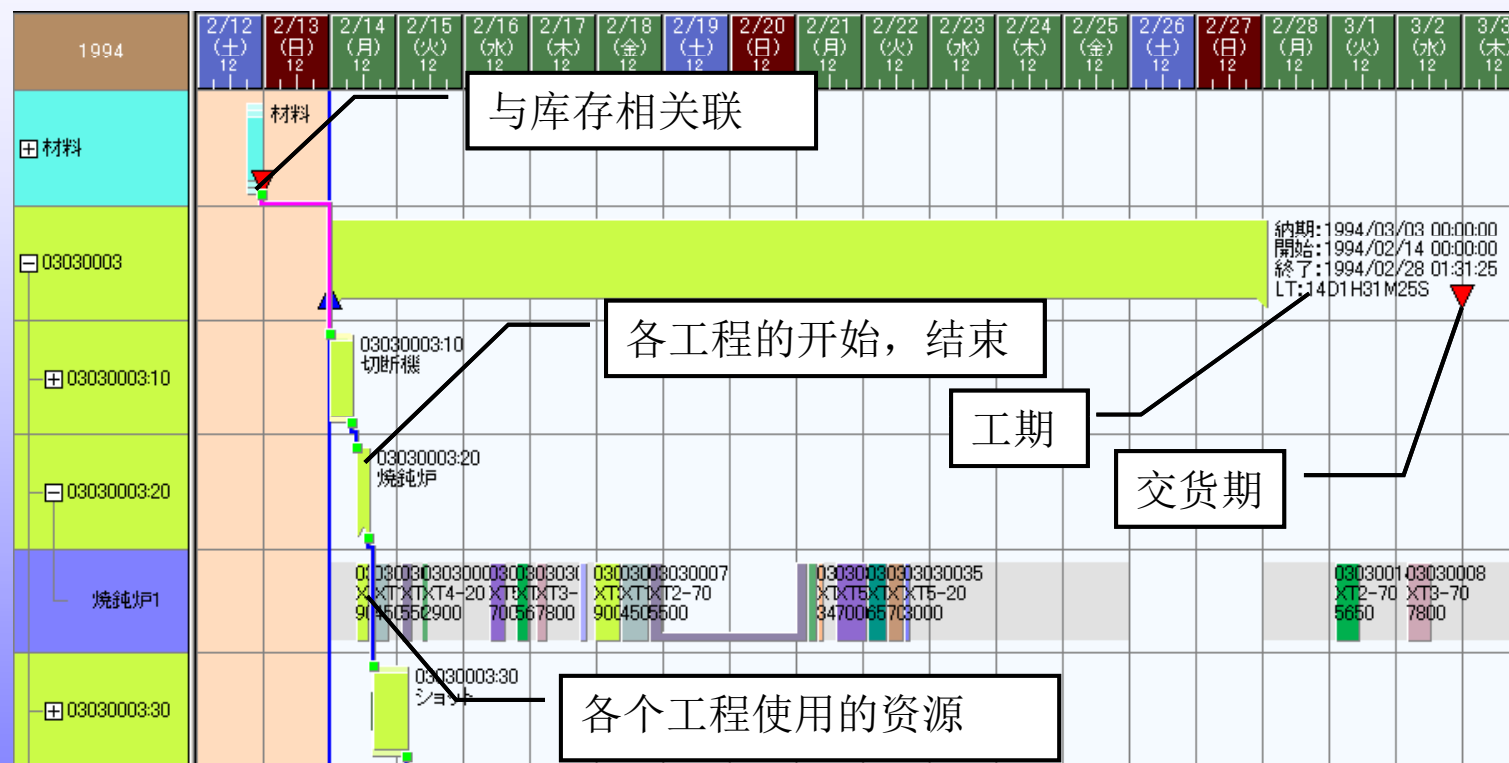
1994

2/12 (土) 12
2/13 (日) 12
2/14 (月) 12
2/15 (火) 12
2/16 (水) 12
2/17 (木) 12
2/18 (金) 12
2/19 (土) 12
2/20 (日) 12
2/21 (月) 12
2/22 (火) 12
2/23 (水) 12
2/24 (木) 12
2/25 (金) 12
2/26 (土) 12
2/27 (日) 12
2/28 (月) 12
3/1 (火) 12
3/2 (水) 12
3/3 (木) 12

⊞材料
⊟03030003
⊞03030003:10
⊟03030003:20
焼鈍炉1
⊞03030003:30

材料

与库存相关联

納期:1994/03/03 00:00:00
開始:1994/02/14 00:00:00
終了:1994/02/28 01:31:25
LT:14D1H31M25S

各工程的开始，结束

03030003:10
切断機

工期

03030003:20
焼鈍炉

交货期

03030303030300030303030
XXTXTXT4-20XTXTXT3-
9045552900 700567800

030300030030007
XTXTXT2-70
9004505500

03030303030035
XTXTXTXTXT5-20
34700657030000

03030010303008
XT2-70 XT3-70
5650 7800

03030003:30
ショット

各个工程使用的资源